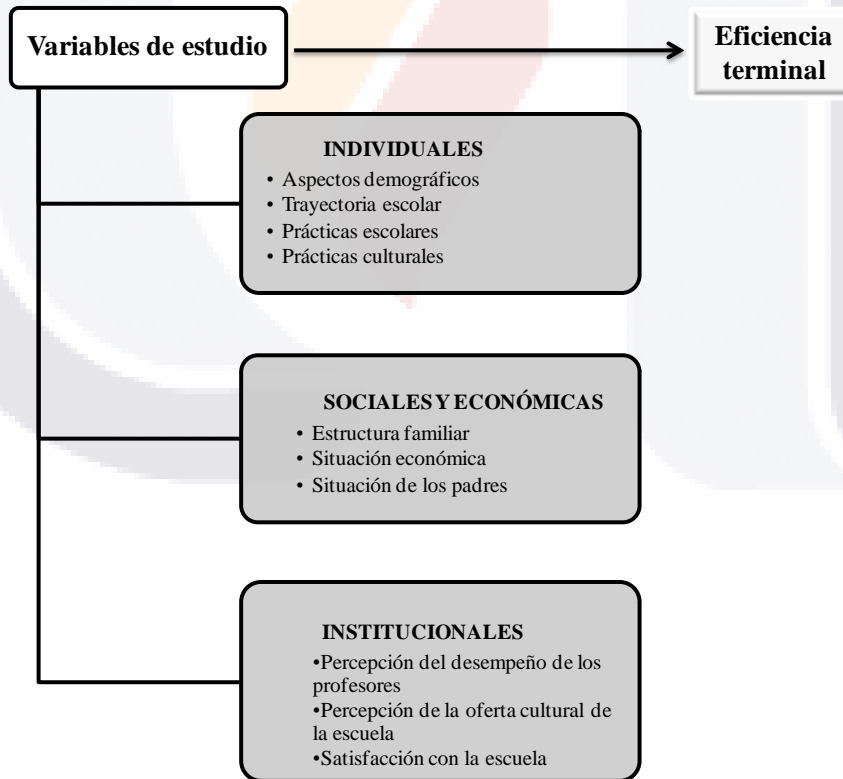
Variables de estudio

Eficiencia terminal

INDIVIDUALES
• Aspectos demográficos
• Trayectoria escolar
• Prácticas escolares
• Prácticas culturales

SOCIALES Y ECONÓMICAS
• Estructura familiar
• Situación económica
• Situación de los padres

INSTITUCIONALES
•Percepción del desempeño de los profesores
•Percepción de la oferta cultural de la escuela
•Satisfacción con la escuela